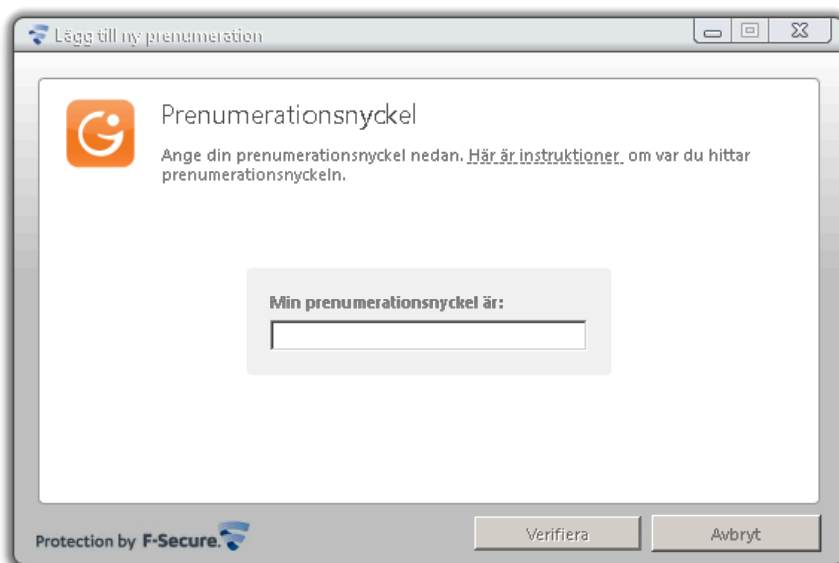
Lägg till ny prenumeration

Prenumerationsnyckel

Ange din prenumerationsnyckel nedan. Här är instruktioner om var du hittar prenumerationsnyckeln.

Min prenumerationsnyckel är:

Protection by F-Secure.

Verifiera

Avbryt